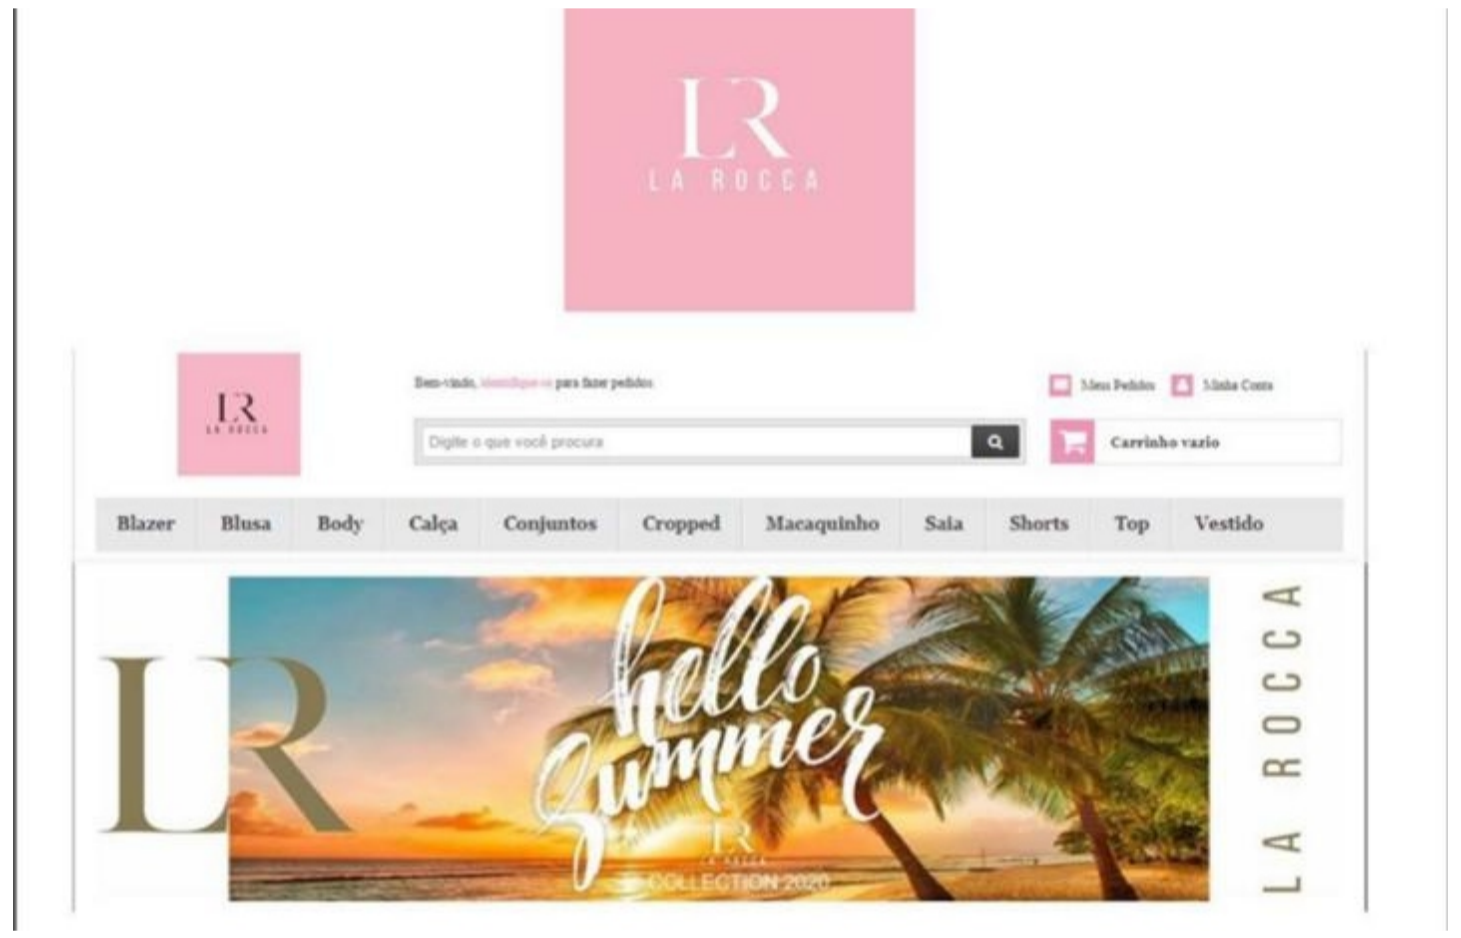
LR
LA ROCCA

LR
LA ROCCA

Bem-vindo, identifique-se para fazer pedidos

Meus Pedidos Minha Conta

Digite o que você procura

Carrinho vazio

| Blazer | Blusa | Body | Calça | Conjuntos | Cropped | Macaquinho | Saia | Shorts | Top | Vestido |
|---|---|---|---|---|---|---|---|---|---|---|

LR

hello Summer

LR
LA ROCCA
COLLECTION 2020

LA ROCCA